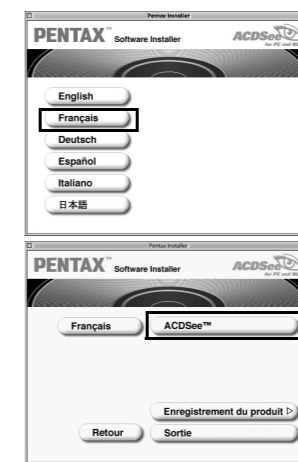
Pentax Installer

PENTAX™ Software Installer

ACDSee for PC and Mac

English

Français

Deutsch

Español

Italiano

日本語

Pentax Installer

PENTAX™ Software Installer

ACDSee for PC and Mac

Français

ACDSee™

Enregistrement du produit ▷

Retour

Sortie